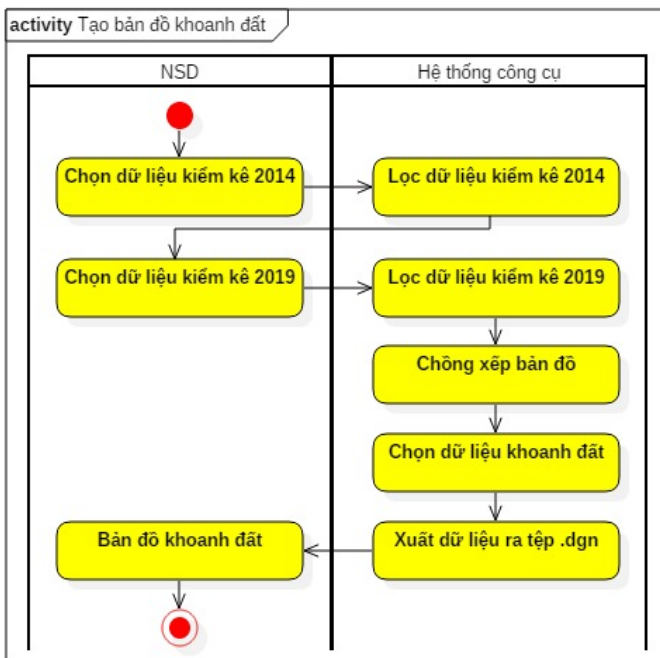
activity Tạo bản đồ khoanh đất

NSD

Hệ thống công cụ

Chọn dữ liệu kiểm kê 2014

Lọc dữ liệu kiểm kê 2014

Chọn dữ liệu kiểm kê 2019

Lọc dữ liệu kiểm kê 2019

Chồng xếp bản đồ

Chọn dữ liệu khoanh đất

Bản đồ khoanh đất

Xuất dữ liệu ra tệp .dgn